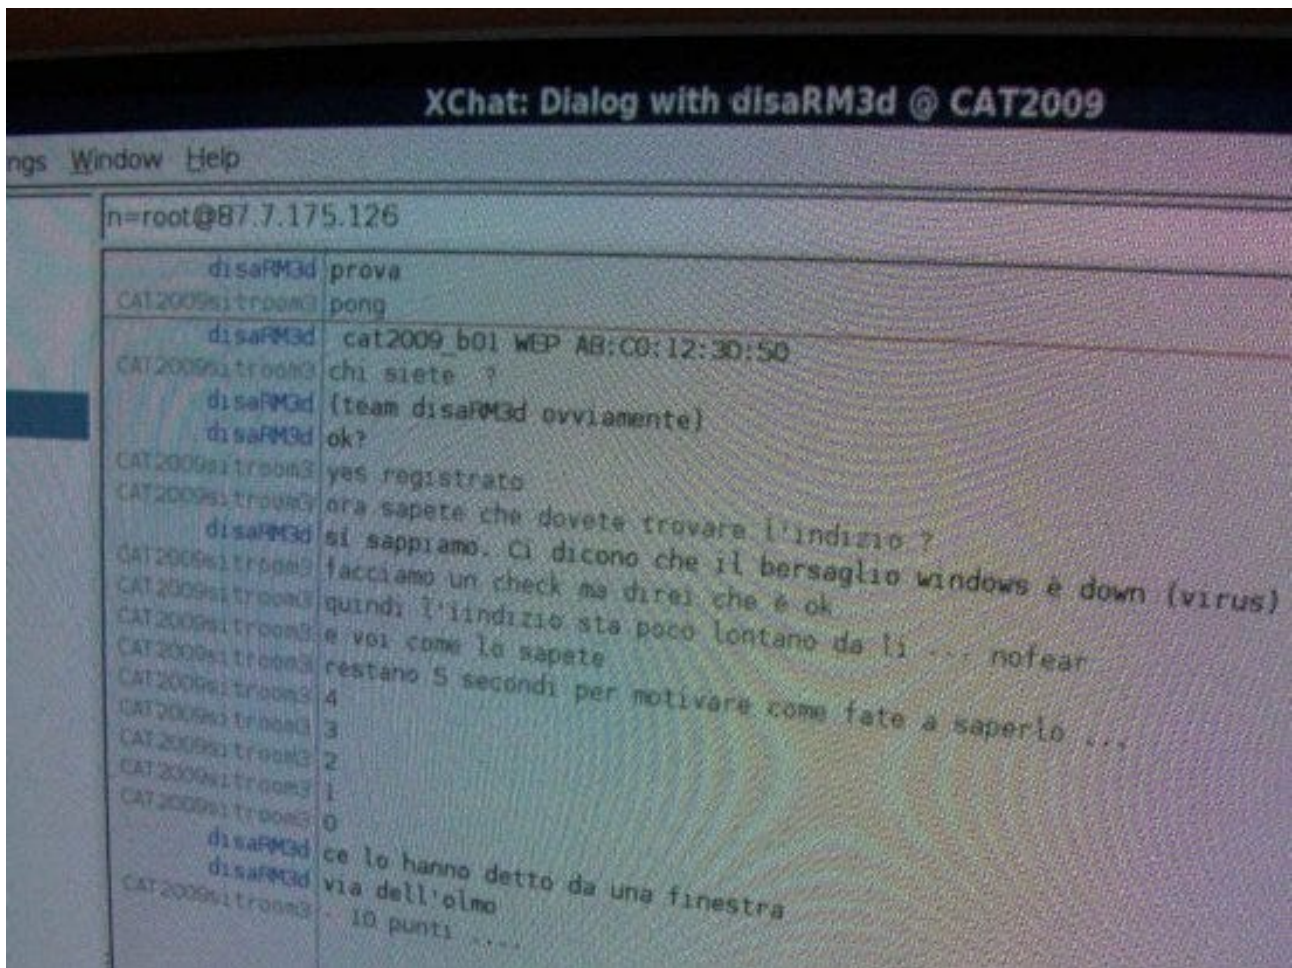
XChat: Dialog with disaRM3d @ CAT2009

ngs Window Help

n=root@87.7.175.126

| | |
|---|---|
| disaRM3d | prova |
| CAT2009sitroom3 | pong |
| disaRM3d | cat2009_b01 WEP AB:C0:12:30:50 |
| CAT2009sitroom3 | chi siete ? |
| disaRM3d | (team disaRM3d ovviamente) |
| disaRM3d | ok? |
| CAT2009sitroom3 | yes registrato |
| CAT2009sitroom3 | ora sapete che dovete trovare l'indizio ? |
| disaRM3d | si sappiamo. Ci dicono che il bersaglio windows è down (virus) |
| CAT2009sitroom3 | facciamo un check ma direi che è ok |
| CAT2009sitroom3 | quindi l'indizio sta poco lontano da li ... nofear |
| CAT2009sitroom3 | e voi come lo sapete |
| CAT2009sitroom3 | restano 5 secondi per motivare come fate a saperlo ... |
| CAT2009sitroom3 | 4 |
| CAT2009sitroom3 | 3 |
| CAT2009sitroom3 | 2 |
| CAT2009sitroom3 | 1 |
| CAT2009sitroom3 | 0 |
| disaRM3d | ce lo hanno detto da una finestra |
| disaRM3d | via dell'olmo |
| CAT2009sitroom3 | 10 punti ... |